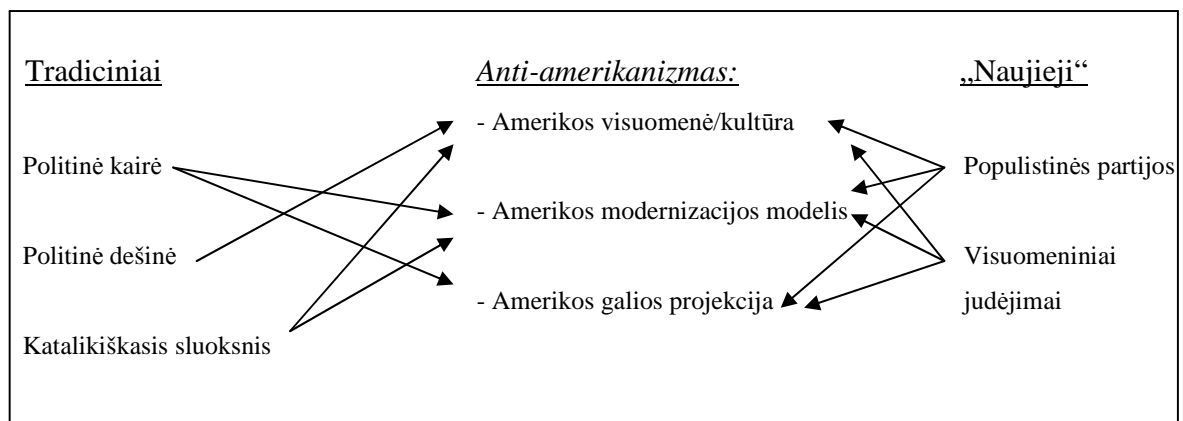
Tradiciniai

Politinė kairė

Politinė dešinė

Katalikiškasis sluoksnis

*Anti-amerikanizmas:*

- Amerikos visuomenė/kultūra

- Amerikos modernizacijos modelis

- Amerikos galios projekcija

„Naujieji“

Populistinės partijos

Visuomeniniai judėjimai